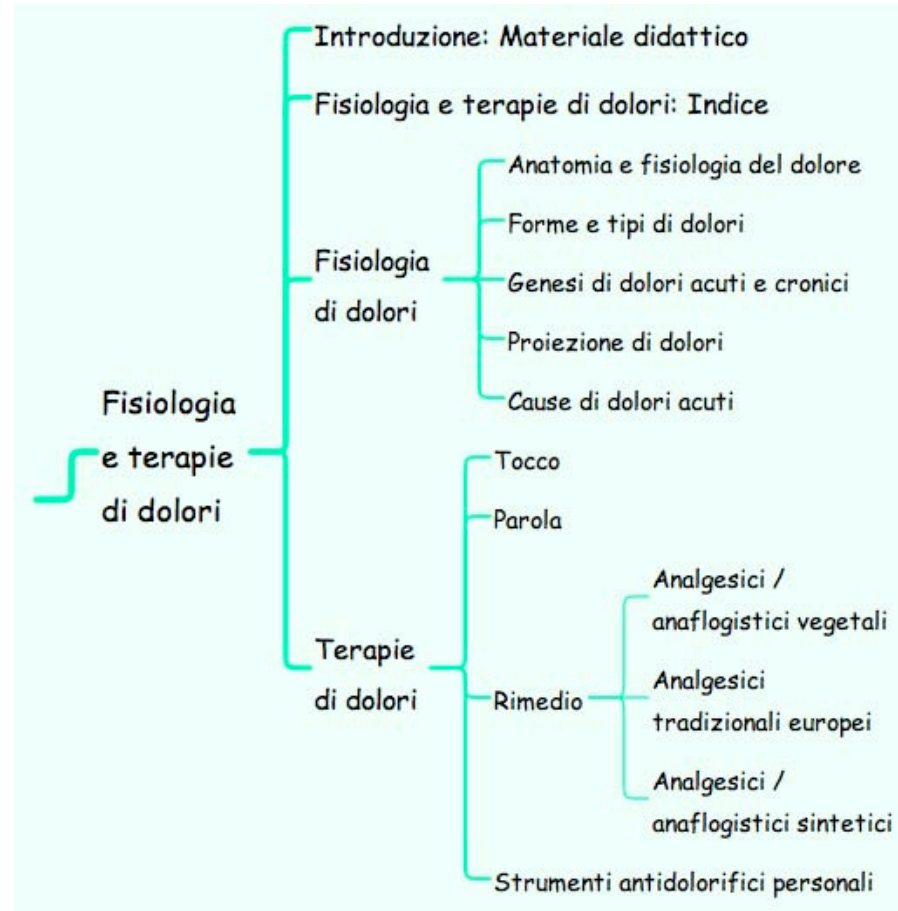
Fisiologia e terapie di dolori

Introduzione: Materiale didattico

Fisiologia e terapie di dolori: Indice

Fisiologia di dolori

Anatomia e fisiologia del dolore

Forme e tipi di dolori

Genesi di dolori acuti e cronici

Proiezione di dolori

Cause di dolori acuti

Terapie di dolori

Tocco

Parola

Rimedio

Analgesici / anaflogistici vegetali

Analgesici tradizionali europei

Analgesici / anaflogistici sintetici

Strumenti antidolorifici personali